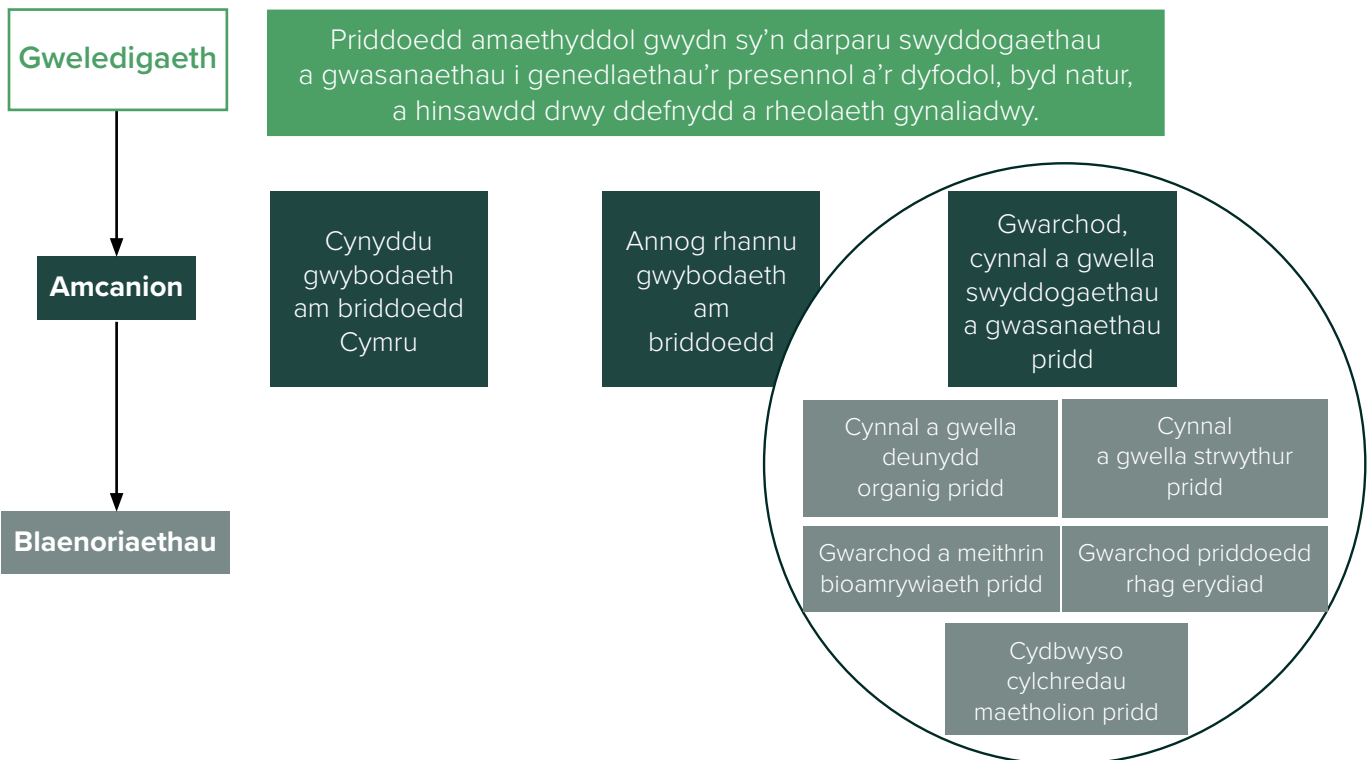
Gweledigaeth

Priddoedd amaethyddol gwydn sy'n darparu swyddogaethau a gwasanaethau i genedlaethau'r presennol a'r dyfodol, byd natur, a hinsawdd drwy ddefnydd a rheolaeth gynaliadwy.

Amcanion

Cynyddu gwybodaeth am briddoedd Cymru

Annog rhannu gwybodaeth am briddoedd

Gwarchod, cynnal a gwella swyddogaethau a gwasanaethau pridd

Blaenoriaethau

Cynnal a gwella deunydd organig pridd

Cynnal a gwella strwythur pridd

Gwarchod a meithrin bioamrywiaeth pridd

Gwarchod priddoedd rhag erydiad

Cydbwyso cylchredau maetholion pridd